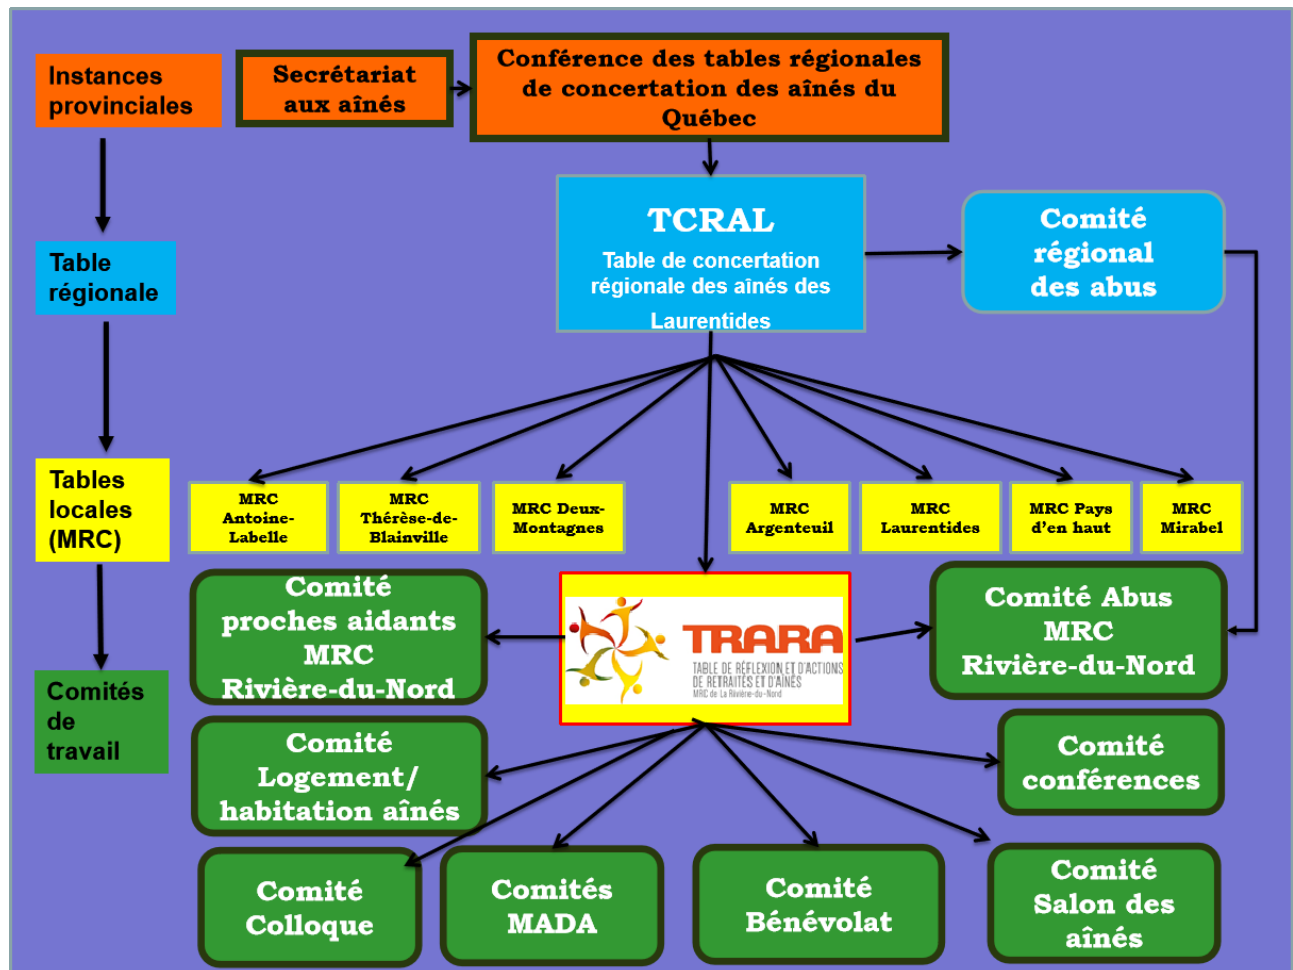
Instances provinciales

Secrétariat aux aînés

Conférence des tables régionales de concertation des aînés du Québec

Table régionale

TCRAL

Table de concertation régionale des aînés des Laurentides

Comité régional des abus

Tables locales (MRC)

MRC Antoine-Labelle

MRC Thérèse-de-Blainville

MRC Deux-Montagnes

MRC Argenteuil

MRC Laurentides

MRC Pays d'en haut

MRC Mirabel

Comité proches aidants MRC Rivière-du-Nord

TRARA

TABLE DE RÉFLEXION ET D'ACTIONS DE RETRAITÉS ET D'AÎNÉS

MRC de La Rivière-du-Nord

Comité Abus MRC Rivière-du-Nord

Comités de travail

Comité Logement/ habitation aînés

Comité conférences

Comité Colloque

Comités MADA

Comité Bénévolat

Comité Salon des aînés